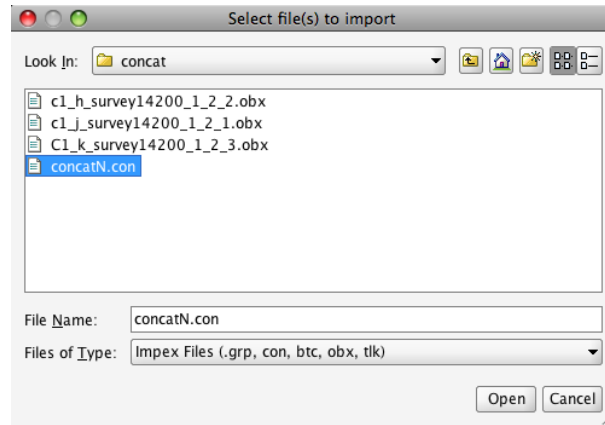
Select file(s) to import

Look In: concat

c1_h_survey14200_1_2_2.obx
c1_j_survey14200_1_2_1.obx
C1_k_survey14200_1_2_3.obx
concatN.con

File Name: concatN.con

Files of Type: Impex Files (.grp, con, btc, obx, tlk)

Open Cancel